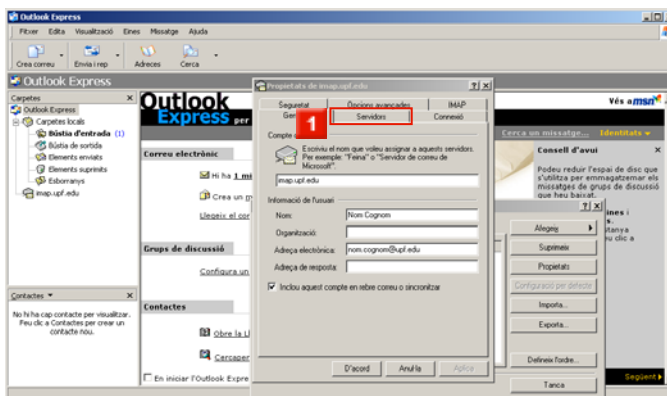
Outlook Express

Fitxer Edita Visualització Eines Missatge Ajuda

Crea correu Envia i rep Adreces Cerca

Outlook Express

Carpetes

Outlook Express
Carpetes locals
Bústia d'entrada (1)
Bústia de sortida
Elements enviats
Elements suprimits
Esborranys
imap.upf.edu

Contactes ▼

No hi ha cap contacte per visualitzar. Feu clic a Contactes per crear un contacte nou.

Outlook Express per

Vés a msn

Cerca un missatge... Identitats ▾

Correu electrònic

Hi ha 1 mi

Crea un c

Llegeix el cor

Grups de discussió

Configura un

Contactes

Obre la Ll

Cercaper

En iniciar l'Outlook Expre

Consell d'avui

Podeu reduir l'espai de disc que s'utilitza per emmagatzemar els missatges de grups de discussió que heu baixat.

Propietats de imap.upf.edu

Seguretat Opcions avançades IMAP
Gen Servidors Connexió

1

Compte

Escriviu el nom que voleu assignar a aquests servidors. Per exemple: "Feina" o "Servidor de correu de Microsoft".

imap.upf.edu

Informació de l'usuari

Nom: Nom Cognom
Organització:
Adreça electrònica: nom.cognom@upf.edu
Adreça de resposta:

Inclou aquest compte en rebre correu o sincronitzar

D'acord Anul·la Aplica

Afegeix
Suprimeix
Propietats
Configuració per defecte
Importa...
Exporta...
Defineix l'ordre...
Tanca

Següent